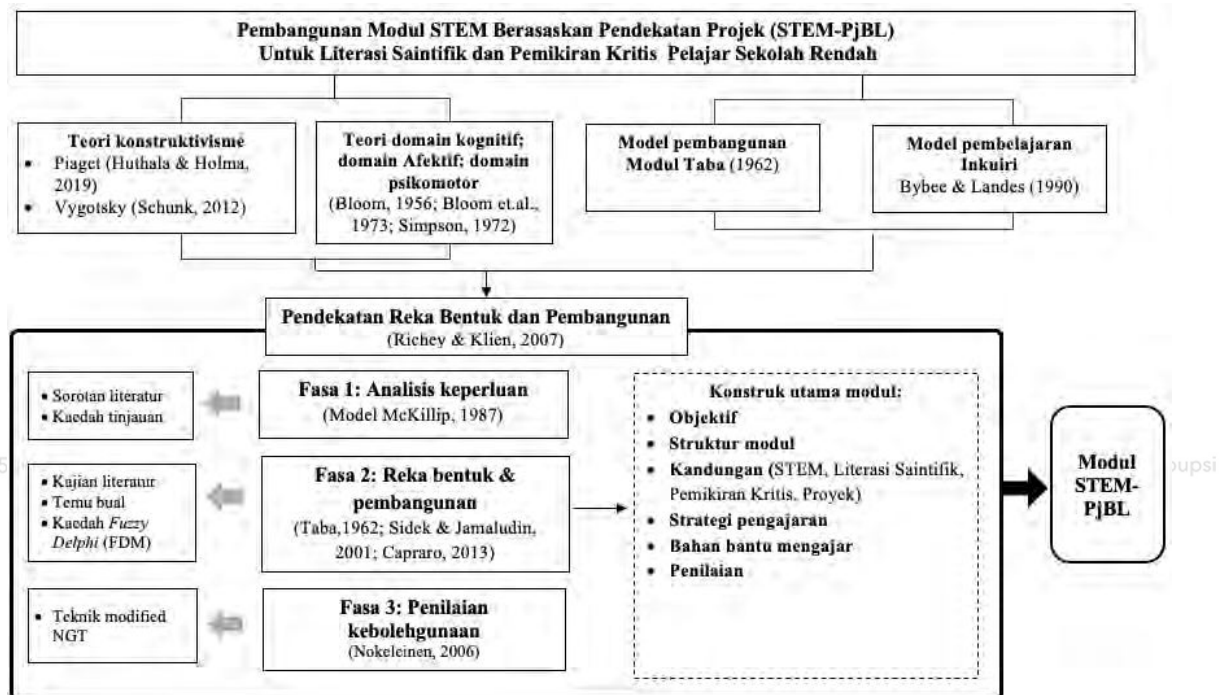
Pembangunan Modul STEM Berasaskan Pendekatan Projek (STEM-PjBL)
Untuk Literasi Saintifik dan Pemikiran Kritis Pelajar Sekolah Rendah

Teori konstruktivisme
• Piaget (Huthala & Holma, 2019)
• Vygotsky (Schunk, 2012)

Teori domain kognitif; domain Afektif: domain psikomotor
(Bloom, 1956; Bloom et.al., 1973; Simpson, 1972)

Model pembangunan Modul Taba (1962)

Model pembelajaran Inkuiri
Bybee & Landes (1990)

Pendekatan Reka Bentuk dan Pembangunan
(Richey & Klien, 2007)

• Sorotan literatur
• Kaedah tinjauan

Fasa 1: Analisis keperluan
(Model McKillip, 1987)

• Kajian literatur
• Temu bual
• Kaedah *Fuzzy Delphi* (FDM)

Fasa 2: Reka bentuk & pembangunan
(Taba,1962; Sidek & Jamaludin, 2001; Capraro, 2013)

• Teknik modified NGT

Fasa 3: Penilaian kebolehgunaan
(Nokeleinen, 2006)

Konstruk utama modul:
• Objektif
• Struktur modul
• Kandungan (STEM, Literasi Saintifik, Pemikiran Kritis, Proyek)
• Strategi pengajaran
• Bahan bantu mengajar
• Penilaian

Modul STEM-PjBL

upsi